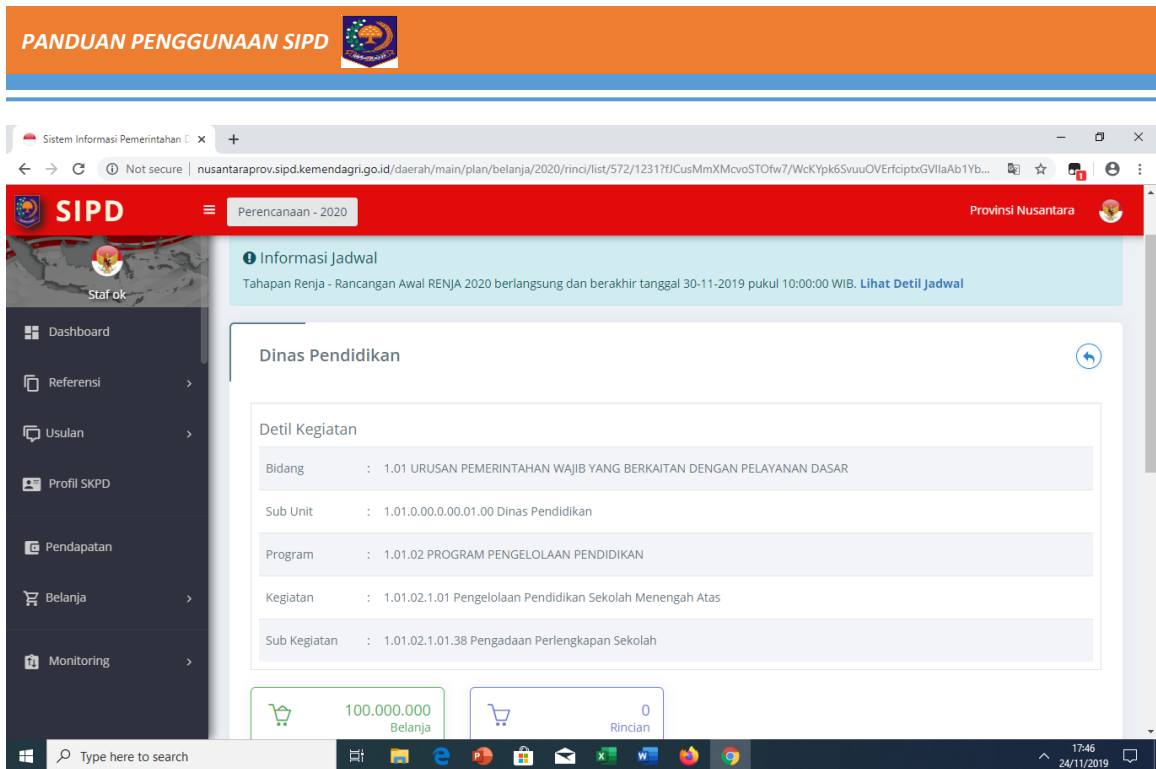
PANDUAN PENGGUNAAN SIPD

Sistem Informasi Pemerintahan D ×

Not secure | nusantaraprov.sipd.kemendagri.go.id/daerah/main/plan/belanja/2020/rinci/list/572/1231?fJCusMmXMcvoSTOfw7/WcKYpk6SvuuOVErfciptxGVIlaAb1Yb...

SIPD

Perencanaan - 2020

Provinsi Nusantara

Staf ok

Dashboard

Referensi

Usulan

Profil SKPD

Pendapatan

Belanja

Monitoring

Informasi Jadwal

Tahapan Renja - Rancangan Awal RENJA 2020 berlangsung dan berakhir tanggal 30-11-2019 pukul 10:00:00 WIB. Lihat Detil Jadwal

Dinas Pendidikan

Detil Kegiatan

| Bidang | : 1.01 URUSAN PEMERINTAHAN WAJIB YANG BERKAITAN DENGAN PELAYANAN DASAR |
|---|---|
| Sub Unit | : 1.01.0.00.0.00.01.00 Dinas Pendidikan |
| Program | : 1.01.02 PROGRAM PENGELOLAAN PENDIDIKAN |
| Kegiatan | : 1.01.02.1.01 Pengelolaan Pendidikan Sekolah Menengah Atas |
| Sub Kegiatan | : 1.01.02.1.01.38 Pengadaan Perlengkapan Sekolah |

100.000.000
Belanja

0
Rincian

Type here to search

17:46
24/11/2019